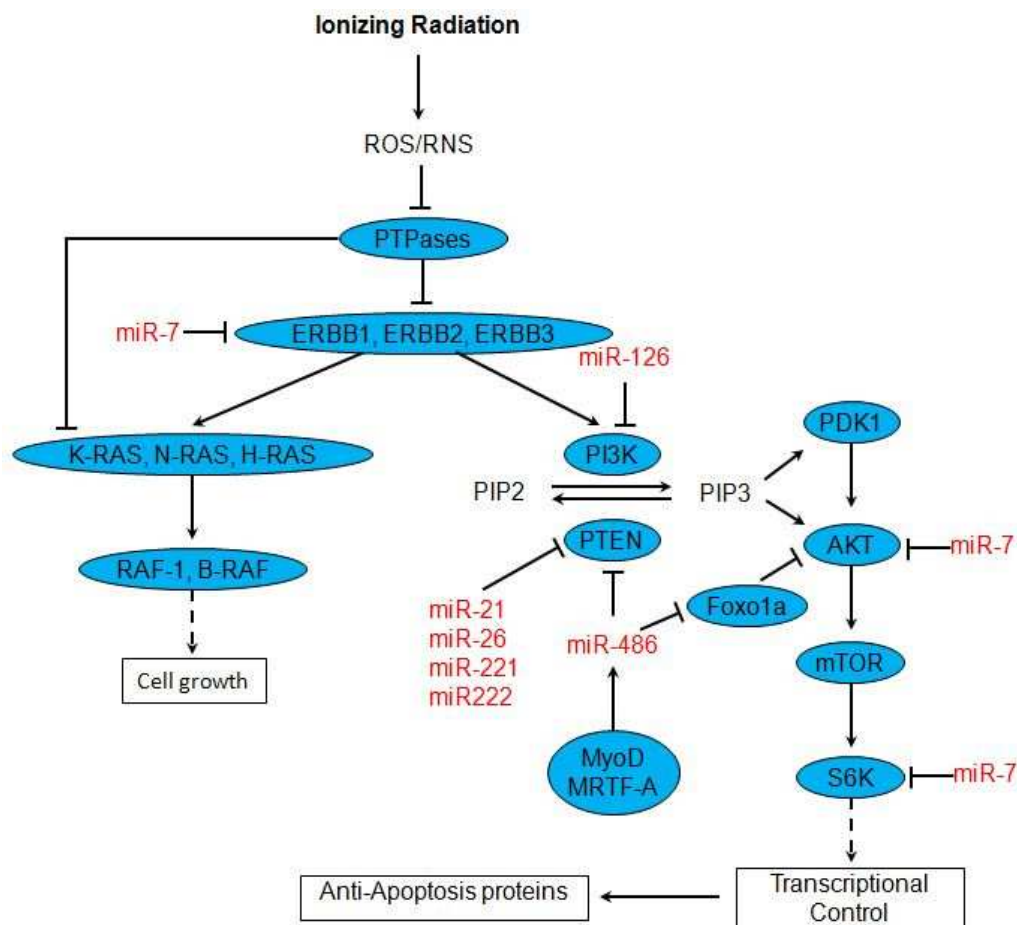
Ionizing Radiation

ROS/RNS

PTPases

miR-7

ERBB1, ERBB2, ERBB3

miR-126

PDK1

K-RAS, N-RAS, H-RAS

PI3K

PIP2

PIP3

PTEN

AKT

miR-7

RAF-1, B-RAF

Foxo1a

miR-21
miR-26
miR-221
miR222

miR-486

Cell growth

mTOR

MyoD
MRTF-A

S6K

miR-7

Anti-Apoptosis proteins

Transcriptional Control